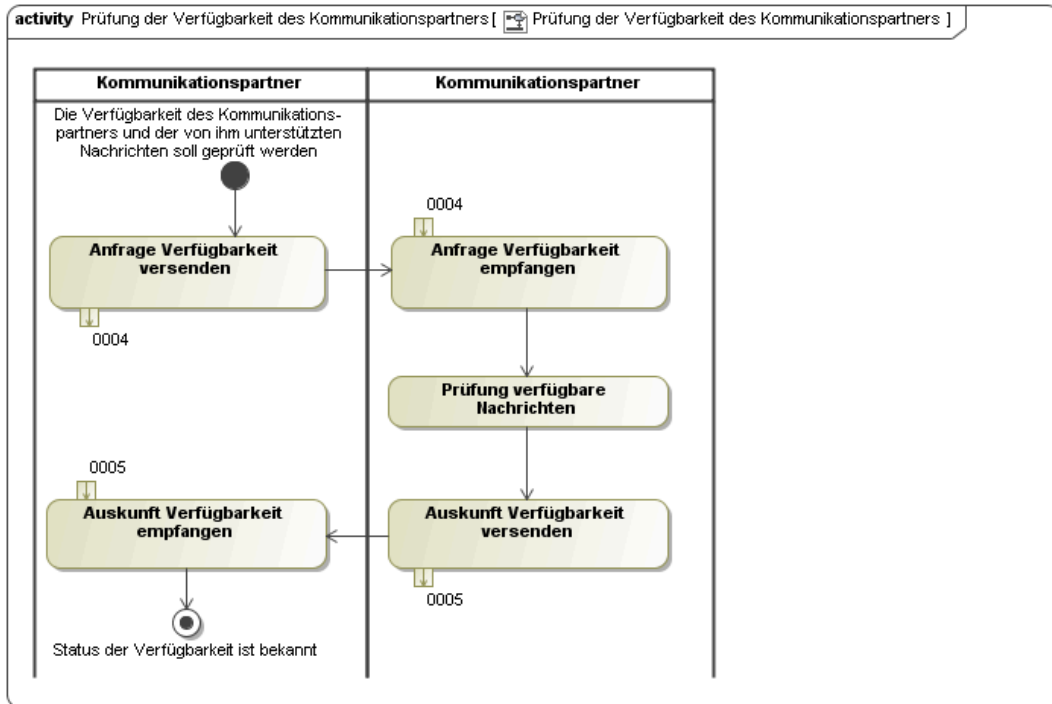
activity Prüfung der Verfügbarkeit des Kommunikationspartners [ Prüfung der Verfügbarkeit des Kommunikationspartners ]

Kommunikationspartner

Kommunikationspartner

Die Verfügbarkeit des Kommunikationspartners und der von ihm unterstützten Nachrichten soll geprüft werden

Anfrage Verfügbarkeit versenden

0004

0004

Anfrage Verfügbarkeit empfangen

Prüfung verfügbare Nachrichten

0005

Auskunft Verfügbarkeit empfangen

Auskunft Verfügbarkeit versenden

0005

Status der Verfügbarkeit ist bekannt